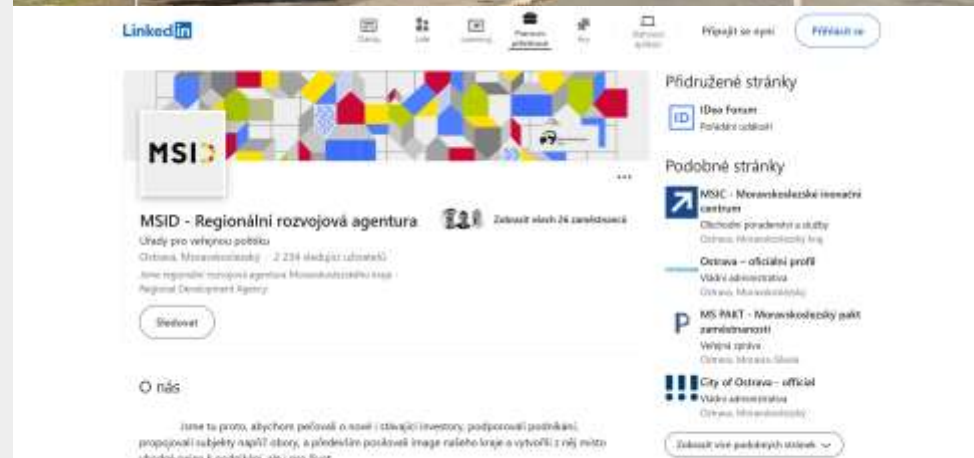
LinkedIn

Články Lidé Learning Pracovní příležitosti Hry Stáhnout aplikaci

Připojit se nyní Přihlásit se

MSID

MSID - Regionální rozvojová agentura

Úřady pro veřejnou politiku

Ostrava, Moravskoslezský · 2 234 sledujících uživatelů

Jsme regionální rozvojová agentura Moravskoslezského kraje - Regional Development Agency

Zobrazit všech 26 zaměstnanců

Sledovat

...

O nás

Jsme tu proto, abychom pečovali o nové i stávající investory, podporovali podnikání, propojovali subjekty napříč obory, a především posilovali image našeho kraje a vytvořili z něj místo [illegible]

Přidružené stránky

IDea Forum
Pořádání událostí

Podobné stránky

MSIC - Moravskoslezské inovační centrum
Obchodní poradenství a služby
Ostrava, Moravskoslezský kraj

Ostrava – oficiální profil
Vládní administrativa
Ostrava, Moravskoslezský

MS PAKT - Moravskoslezský pakt zaměstnanosti
Veřejná správa
Ostrava, Moravia-Silesia

City of Ostrava - official
Vládní administrativa
Ostrava, Moravskoslezský

Zobrazit více podobných stránek